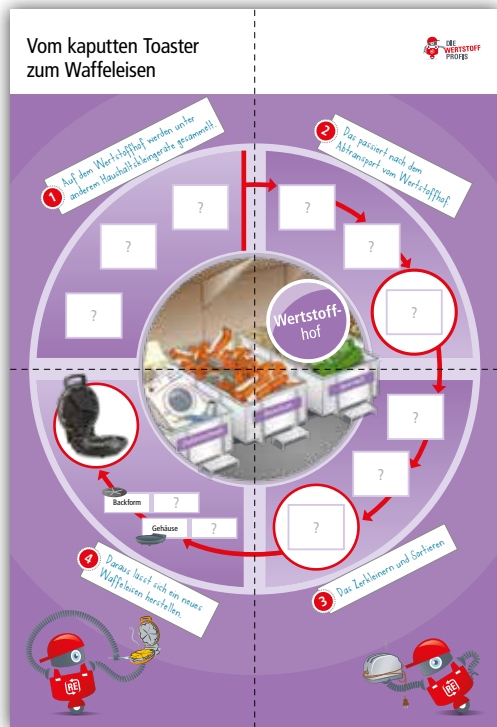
Vom kaputten Toaster zum Waffeleisen

DIE WERTSTOFF PROFIS

1 Auf dem Wertstoffhof werden unter anderem Haushaltskleingeräte gesammelt.

2 Das passiert nach dem Abtransport vom Wertstoffhof

?

?

?

?

?

?

Wertstoff-hof

?

?

?

Backform ?

Gehäuse ?

4 Daraus lässt sich ein neues Waffeleisen herstellen.

3 Das Zerkleinern und Sortieren